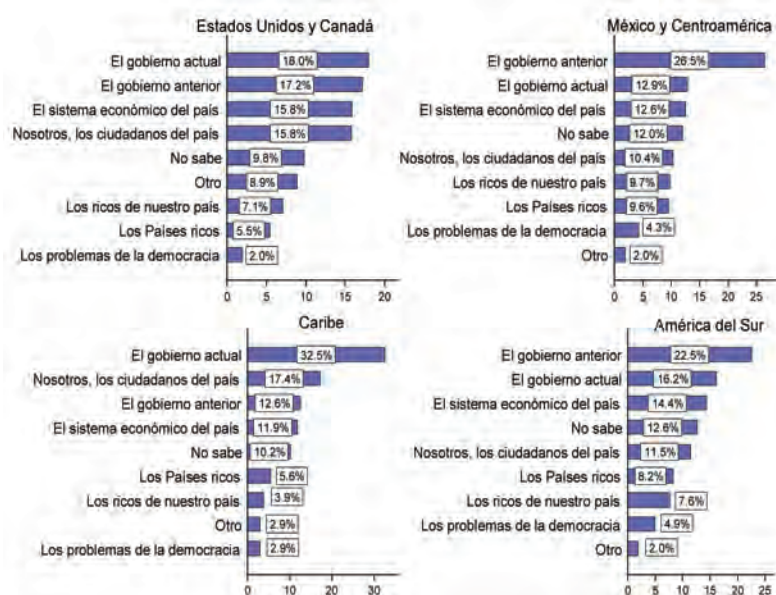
Estados Unidos y Canadá

El gobierno actual 18.0%
El gobierno anterior 17.2%
El sistema económico del país 15.8%
Nosotros, los ciudadanos del país 15.8%
No sabe 9.8%
Otro 8.9%
Los ricos de nuestro país 7.1%
Los Países ricos 5.5%
Los problemas de la democracia 2.0%

0 5 10 15 20

México y Centroamérica

El gobierno anterior 26.5%
El gobierno actual 12.9%
El sistema económico del país 12.6%
No sabe 12.0%
Nosotros, los ciudadanos del país 10.4%
Los ricos de nuestro país 9.7%
Los Países ricos 9.6%
Los problemas de la democracia 4.3%
Otro 2.0%

0 5 10 15 20 25

Caribe

El gobierno actual 32.5%
Nosotros, los ciudadanos del país 17.4%
El gobierno anterior 12.6%
El sistema económico del país 11.9%
No sabe 10.2%
Los Países ricos 5.6%
Los ricos de nuestro país 3.9%
Otro 2.9%
Los problemas de la democracia 2.9%

0 10 20 30

América del Sur

El gobierno anterior 22.5%
El gobierno actual 16.2%
El sistema económico del país 14.4%
No sabe 12.6%
Nosotros, los ciudadanos del país 11.5%
Los Países ricos 8.2%
Los ricos de nuestro país 7.6%
Los problemas de la democracia 4.9%
Otro 2.0%

0 5 10 15 20 25